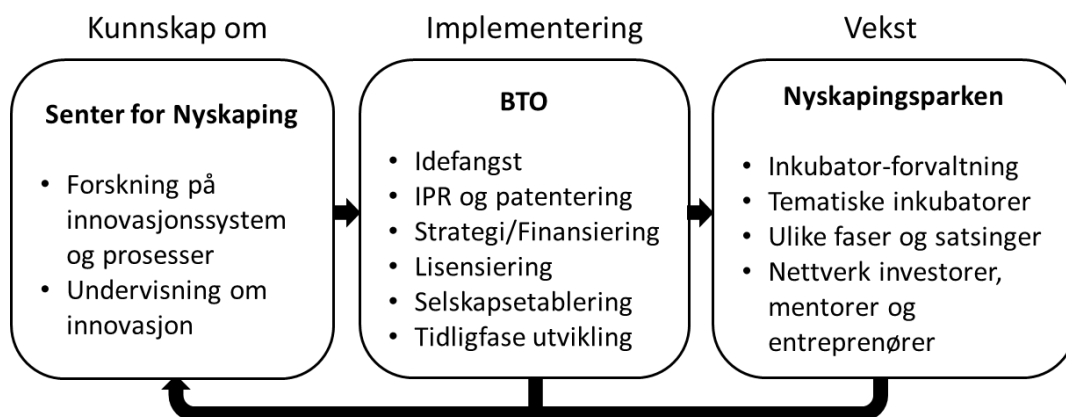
Kunnskap om

Senter for Nyskaping

- Forskning på innovasjonssystem og prosesser
- Undervisning om innovasjon

Implementering

BTO

- Idefangst
- IPR og patentering
- Strategi/Finansiering
- Lisensiering
- Selskapsetablering
- Tidligfase utvikling

Vekst

Nyskapingsparken

- Inkubator-forvaltning
- Tematiske inkubatorer
- Ulike faser og satsinger
- Nettverk investorer, mentorer og entreprenører